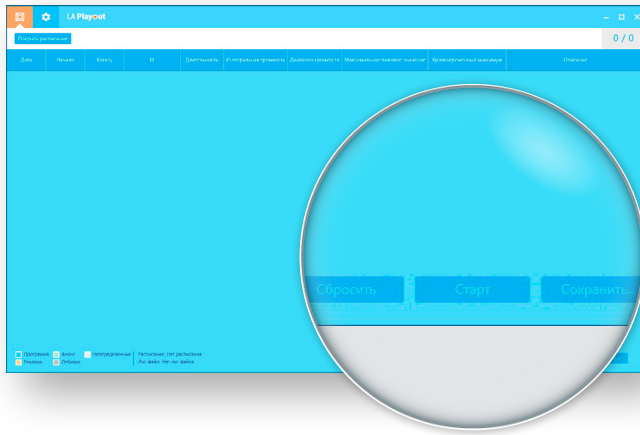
LA PlayOut

Открыть расписание

0 / 0

| Дата | Начало | Конец | Id | Длительность | Интегральная громкость | Диапазон громкости | Максимальное моментальное значение | Кратковременный максимум | Описание |
|---|---|---|---|---|---|---|---|---|---|

Сбросить Старт Сохранить

Программа Анонс Неопределенные Реклама Отбивка

Расписание: нет расписания
Лог файл: Нет лог файла